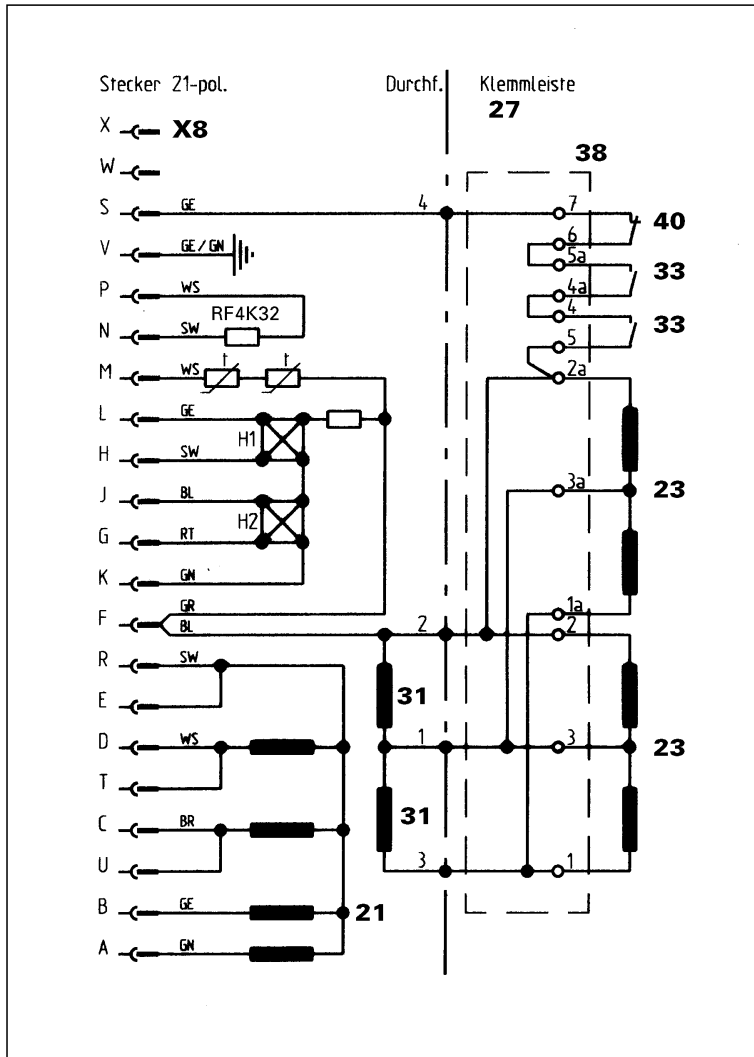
Stecker 21-pol.
Durchf.
Klemmleiste
27
X X8
W
38
S GE 4 7 40
V GE / GN 6
5a 33
P WS 4a
N SW RF4K32 4 33
5
M WS
2a
L GE
H1
H SW
J BL 3a 23
H2
G RT
K GN
F GR BL 2 1a 2
R SW
31
E
D WS 1 3 23
T
31
C BR
U
3 1
B GE 21
A GN